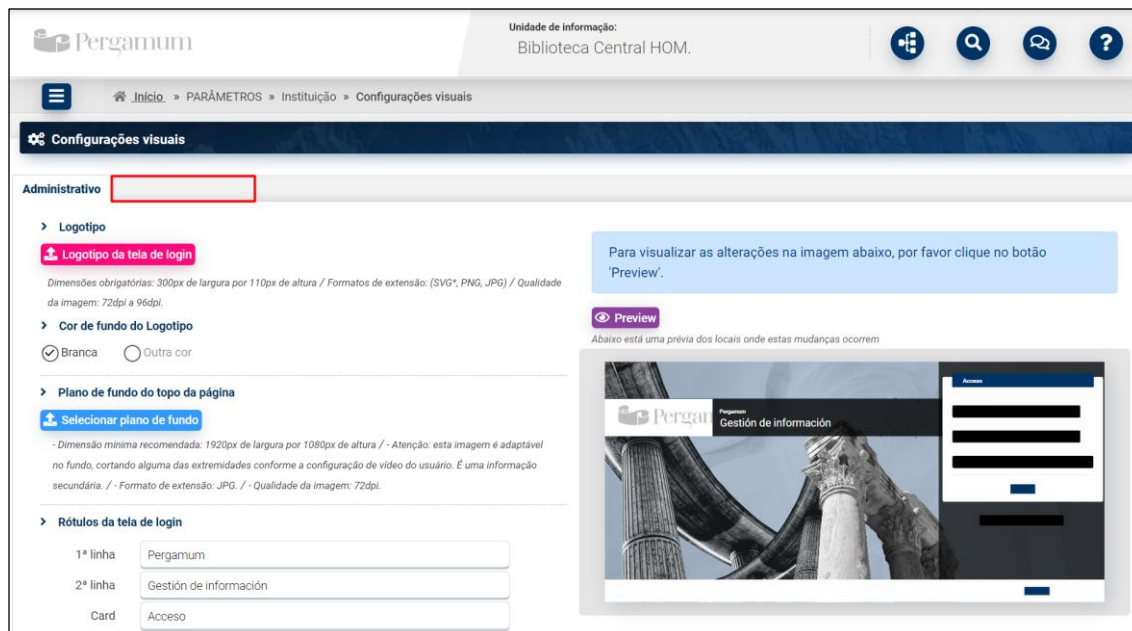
Pergamum

Unidade de informação:
Biblioteca Central HOM.

Início » PARÂMETROS » Instituição » Configurações visuais

Configurações visuais

Administrativo

Logotipo

Logotipo da tela de login

Dimensões obrigatórias: 300px de largura por 110px de altura / Formatos de extensão: (SVG*, PNG, JPG) / Qualidade da imagem: 72dpi a 96dpi.

Cor de fundo do Logotipo

Branca Outra cor

Plano de fundo do topo da página

Selecionar plano de fundo

- Dimensão mínima recomendada: 1920px de largura por 1080px de altura / - Atenção: esta imagem é adaptável no fundo, cortando alguma das extremidades conforme a configuração de vídeo do usuário. É uma informação secundária. / - Formato de extensão: JPG. / - Qualidade da imagem: 72dpi.

Rótulos da tela de login

1ª linha Pergamum

2ª linha Gestión de información

Card Acceso

Para visualizar as alterações na imagem abaixo, por favor clique no botão 'Preview'.

Preview

Abaixo está uma prévia dos locais onde estas mudanças ocorrem

Pergam

Pergamum
Gestión de información

Acceso